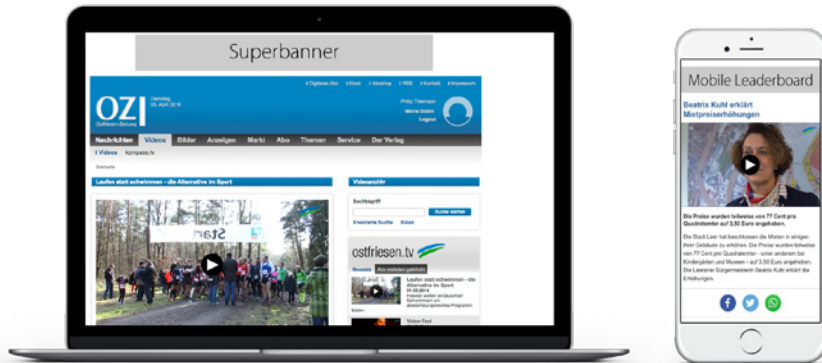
Superbanner

OZ Ostfriesen-Zeitung

Dienstag, 05. April 2016

Digitales Abo | Kontakt | Impressum

Philip Thiemann
Meine Seiten
Logout

Nachrichten | Videos | Bilder | Anzeigen | Markt | Abo | Themen | Service | Der Verlag

Videos | kompass.tv

Laufen statt schwimmen - die Alternative im Sport

Videoarchiv

Suchbegriff

Suche starten

Erweiterte Suche

ostfriesen.tv

Neueste | Am meisten gesehen

Laufen statt schwimmen - die Alternative im Sport

Mobile Leaderboard

Beatrix Kuhl erklärt Mietpreiserhöhungen

Die Preise wurden teilweise von 77 Cent pro Quadratmeter auf 3,50 Euro angehoben.

Die Stadt Leer hat beschlossen die Mieten in einigen ihrer Gebäude zu erhöhen. Die Preise wurden teilweise von 77 Cent pro Quadratmeter - unter anderem bei Kindergärten und Museen - auf 3,50 Euro angehoben. Die Leeraner Bürgermeisterin Beatrix Kuhl erklärt die Erhöhungen.